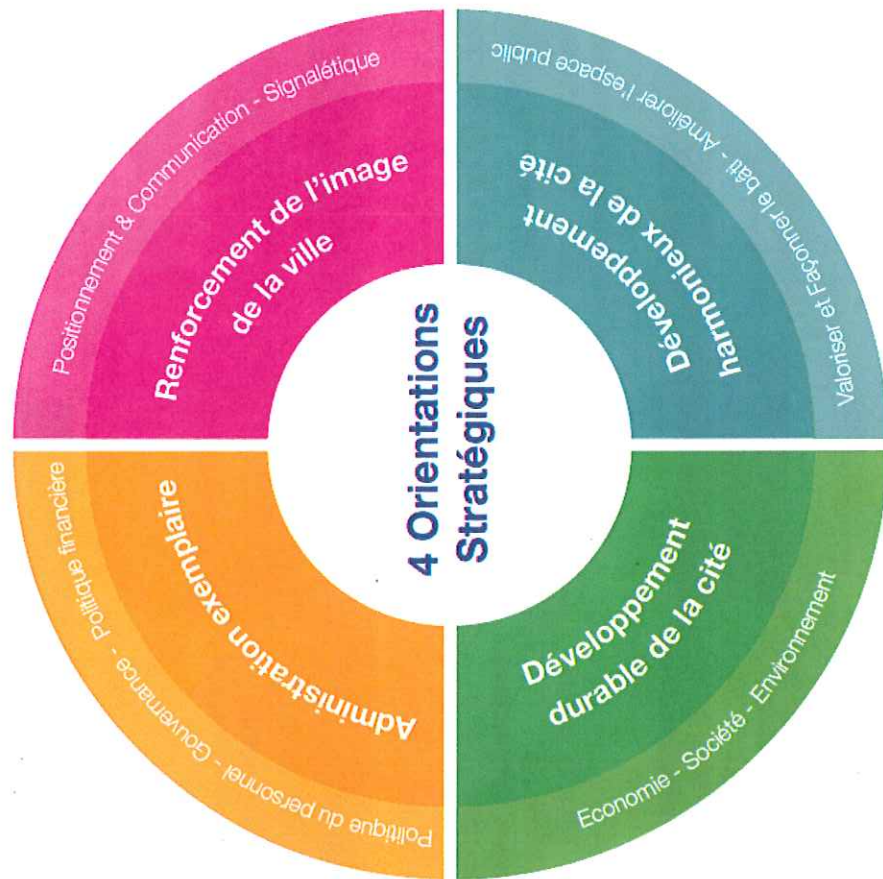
4 Orientations Stratégiques

Renforcement de l'image de la ville

Positionnement & Communication - Signalétique

Développement harmonieux de la cité

Valoriser et Façonner le bâti - Améliorer l'espace public

Administration exemplaire

Politique du personnel - Gouvernance - Politique financière

Développement durable de la cité

Economie - Société - Environnement